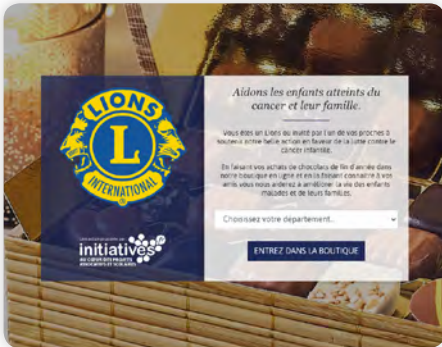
LIONS

L

INTERNATIONAL

initiatives

Aidons les enfants atteints du cancer et leur famille.

Vous êtes un Lions ou invité par l'un de vos proches à soutenir notre belle action en faveur de la lutte contre le cancer infantile.

En faisant vos achats de chocolats de fin d'année dans notre boutique en ligne et en la faisant connaître à vos amis vous nous aiderez à améliorer la vie des enfants malades et de leurs familles.

Choisissez votre département...

ENTREZ DANS LA BOUTIQUE